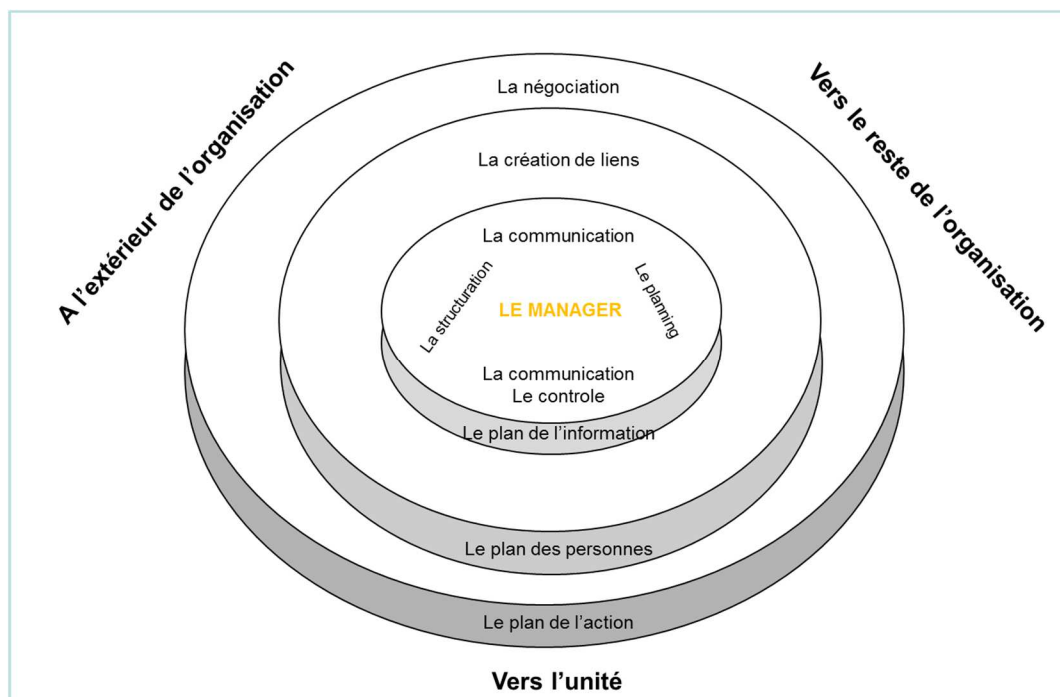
A l'extérieur de l'organisation

La négociation

Vers le reste de l'organisation

La création de liens

La communication

La structuration

LE MANAGER

Le planning

La communication
Le controle

Le plan de l'information

Le plan des personnes

Le plan de l'action

Vers l'unité